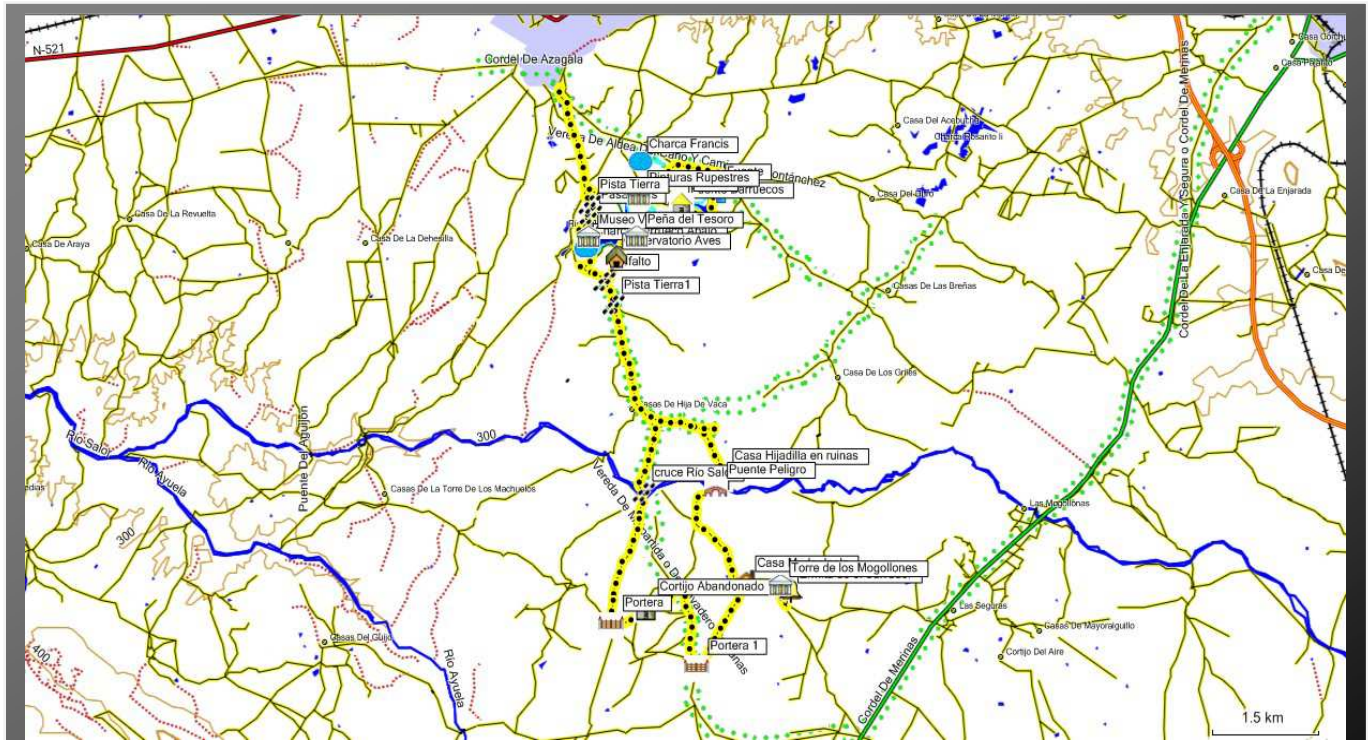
N-521
Cordel De Azagala
Vereda De Aldea
Charca Francis
Pinturas Rupestres
Montánchez
Barruecos
Pista Tierra
Museo V
Peña del Tesoro
ervatorio Aves
falto
Pista Tierra1
Casa De La Revuelta
Casa De La Dehesilla
Casa De Araya
Casa Del Acebuche
Charca Rosanto Ii
Casa Del Sitio
Casa Corch
Casa Pajarito
Casa De La Enjarada
Casa De
Casas De Las Breñas
Casa De Los Grillos
Cordel De La Enjarada Y Segura o Cordel De Merinas
Casas De Hija De Vaca
Casa Hijadilla en ruinas
Puente Peligro
cruce Rio Salo
Rio Salor
Rio Ayuela
300
Puente Del Abulion
Casas De La Torre De Los Machuelos
Vereda De Ba...anda o De...vadero...inas
Las Mogollonas
Casa
Torre de los Mogollones
Cortijo Abandonado
Portera
Portera 1
Las Seguras
Casas De Mayoralguillo
Cortijo Del Aire
Casas Del Guijo
Rio Ayuela
400
Cordel De Merinas
1.5 km
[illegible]